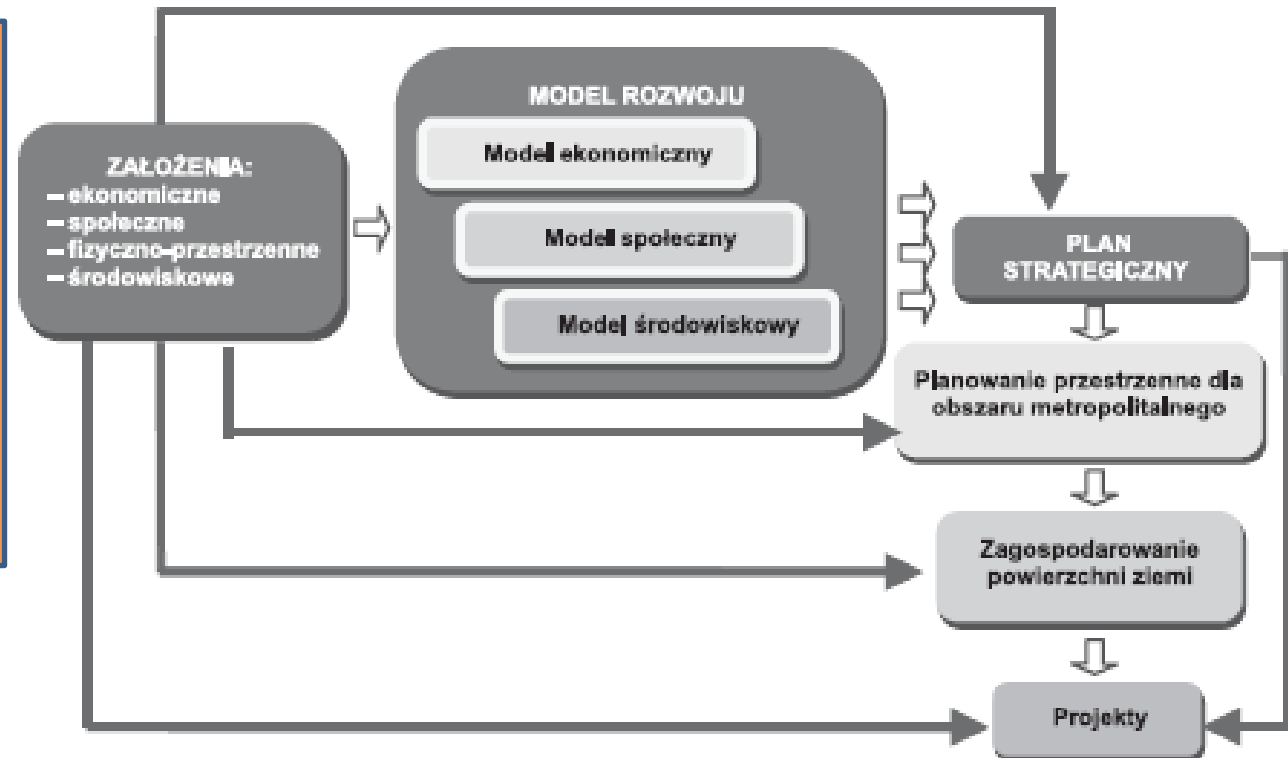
ZAŁOŻENIA:
– ekonomiczne
– społeczne
– fizyczno-przestrzenne
– środowiskowe

MODEL ROZWOJU

Model ekonomiczny

Model społeczny

Model środowiskowy

PLAN STRATEGICZNY

Planowanie przestrzenne dla obszaru metropolitalnego

Zagospodarowanie powierzchni ziemi

Projekty